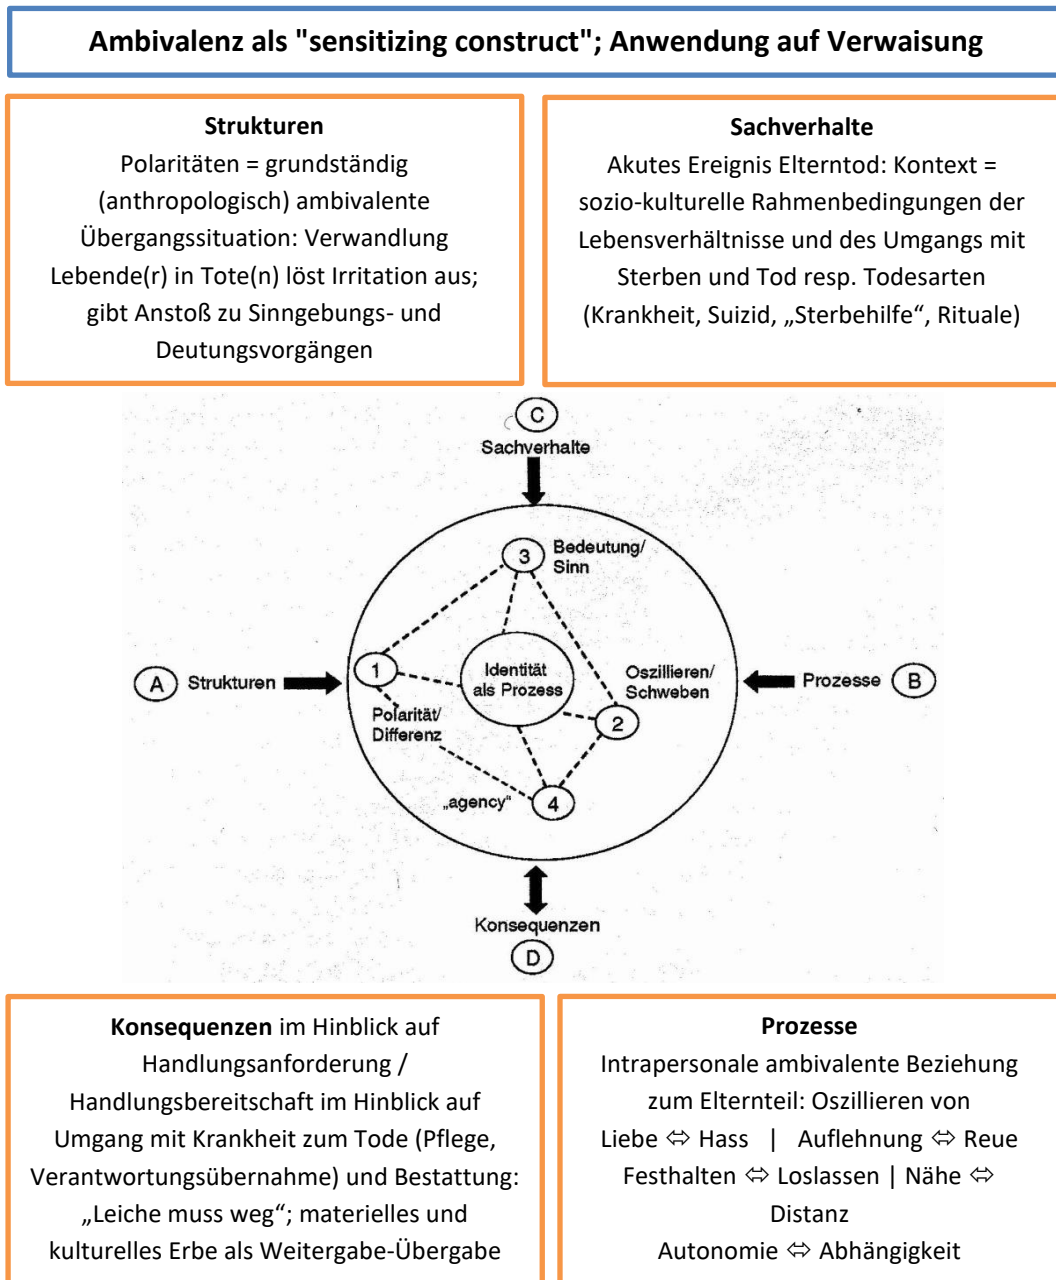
Ambivalenz als "sensitizing construct"; Anwendung auf Verwaisung

Strukturen
Polaritäten = grundständig (anthropologisch) ambivalente Übergangssituation: Verwandlung Lebende(r) in Tote(n) löst Irritation aus; gibt Anstoß zu Sinngebungs- und Deutungsvorgängen

Sachverhalte
Akutes Ereignis Elterntod: Kontext = sozio-kulturelle Rahmenbedingungen der Lebensverhältnisse und des Umgangs mit Sterben und Tod resp. Todesarten (Krankheit, Suizid, „Sterbehilfe“, Rituale)

C
Sachverhalte
3 Bedeutung/ Sinn
A Strukturen
1
Identität als Prozess
Oszillieren/ Schweben
Prozesse B
Polarität/ Differenz
2
„agency“
4
Konsequenzen
D

Konsequenzen im Hinblick auf Handlungsanforderung / Handlungsbereitschaft im Hinblick auf Umgang mit Krankheit zum Tode (Pflege, Verantwortungsübernahme) und Bestattung: „Leiche muss weg“; materielles und kulturelles Erbe als Weitergabe-Übergabe

Prozesse
Intrapersonale ambivalente Beziehung zum Elternteil: Oszillieren von Liebe ⇔ Hass | Auflehnung ⇔ Reue Festhalten ⇔ Loslassen | Nähe ⇔ Distanz
Autonomie ⇔ Abhängigkeit